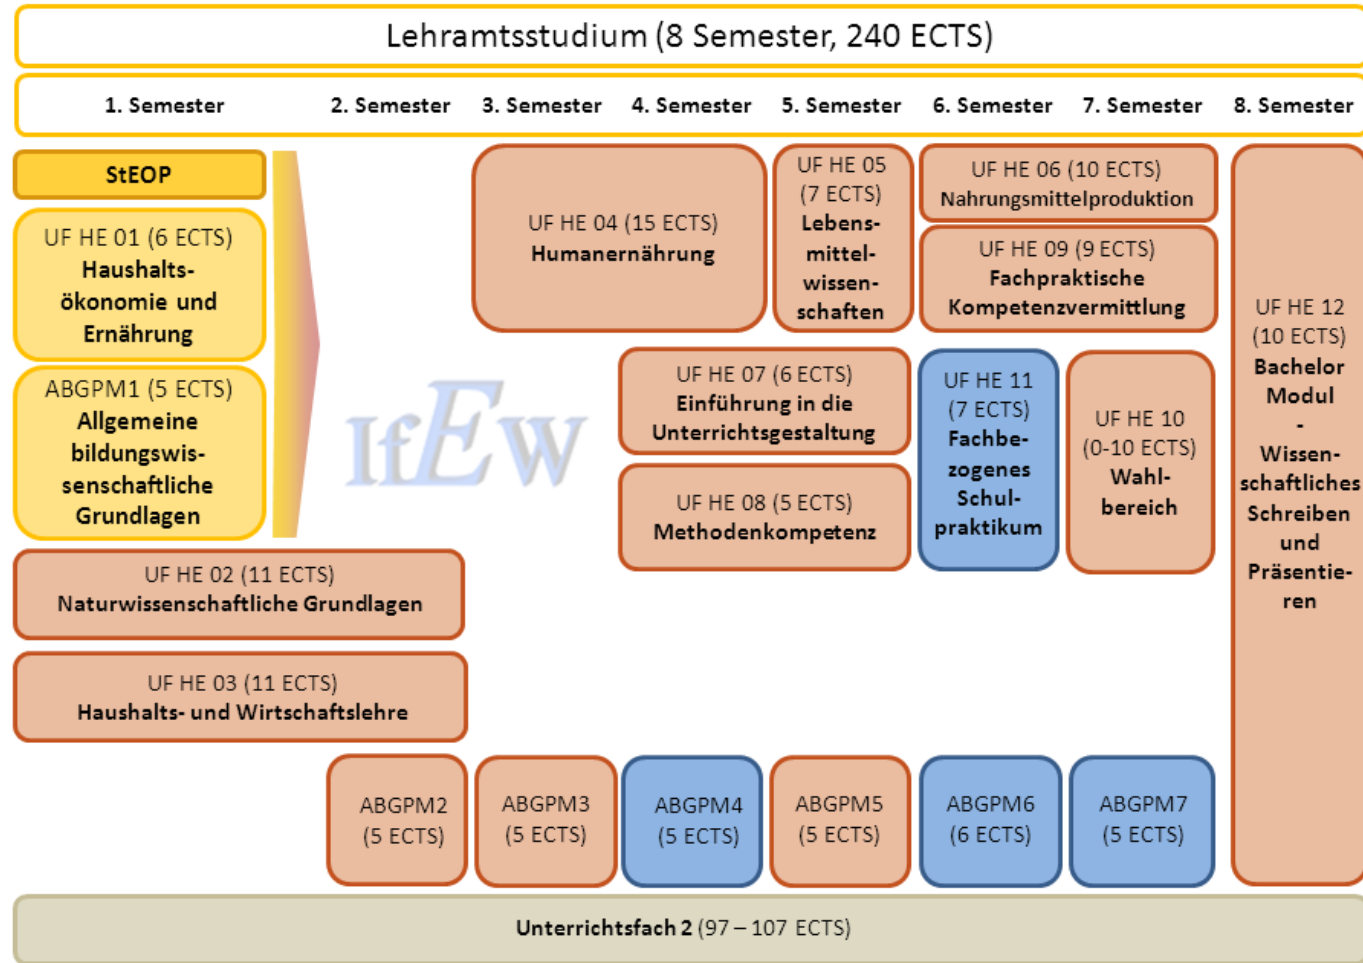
Lehramtsstudium (8 Semester, 240 ECTS)

1. Semester 2. Semester 3. Semester 4. Semester 5. Semester 6. Semester 7. Semester 8. Semester

StEOP

UF HE 01 (6 ECTS)
Haushaltsökonomie und Ernährung

ABGPM1 (5 ECTS)
Allgemeine bildungswissenschaftliche Grundlagen

IfEW

UF HE 04 (15 ECTS)
Humanernährung

UF HE 05
(7 ECTS)
Lebensmittelwissenschaften

UF HE 06 (10 ECTS)
Nahrungsmittelproduktion

UF HE 09 (9 ECTS)
Fachpraktische Kompetenzvermittlung

UF HE 12
(10 ECTS)
Bachelor Modul
-
Wissenschaftliches Schreiben und Präsentieren

UF HE 07 (6 ECTS)
Einführung in die Unterrichtsgestaltung

UF HE 11
(7 ECTS)
Fachbezogenes Schulpraktikum

UF HE 10
(0-10 ECTS)
Wahlbereich

UF HE 08 (5 ECTS)
Methodenkompetenz

UF HE 02 (11 ECTS)
Naturwissenschaftliche Grundlagen

UF HE 03 (11 ECTS)
Haushalts- und Wirtschaftslehre

ABGPM2
(5 ECTS)

ABGPM3
(5 ECTS)

ABGPM4
(5 ECTS)

ABGPM5
(5 ECTS)

ABGPM6
(6 ECTS)

ABGPM7
(5 ECTS)

Unterrichtsfach 2 (97 – 107 ECTS)